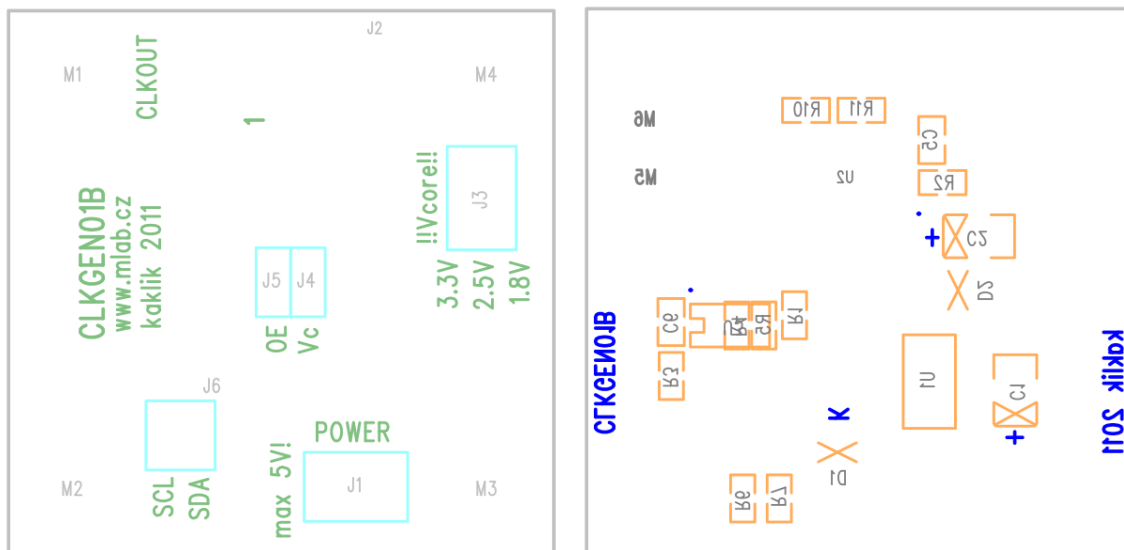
J2
M1
CLKOUT
M4
1
!!Vcore!!
J3
CLKGEN01B
www.mlab.cz
kaklik 2011
J5
J4
3.3V
2.5V
1.8V
OE
Vc
J6
POWER
SCL
SDA
max 5V!
J1
M2
M3

M6
M5
R10
R11
C5
U2
R2
C7
+
D2
C6
R4
R5
R1
CLKGEN01B
R3
U1
C1
kaklik 2011
K
+
D1
R6
R7